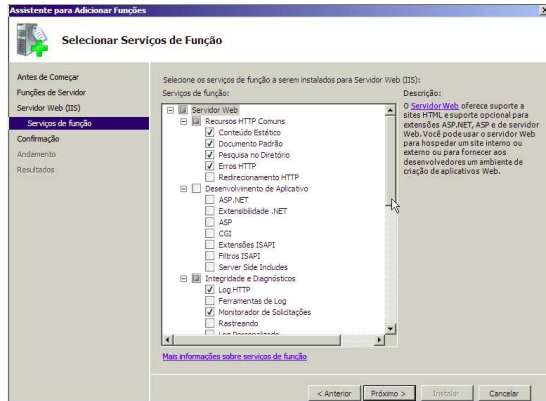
Assistente para Adicionar Funções

Selecionar Serviços de Função

Antes de Começar
Funções de Servidor
Servidor Web (IIS)
Serviços de função
Confirmação
Andamento
Resultados

Selecione os serviços de função a serem instalados para Servidor Web (IIS):

Serviços de função:
Servidor Web
Recursos HTTP Comuns
Conteúdo Estático
Documento Padrão
Pesquisa no Diretório
Erros HTTP
Redirecionamento HTTP
Desenvolvimento de Aplicativo
ASP.NET
Extensibilidade .NET
ASP
CGI
Extensões ISAPI
Filtros ISAPI
Server Side Includes
Integridade e Diagnósticos
Log HTTP
Ferramentas de Log
Monitorador de Solicitações
Rastreando
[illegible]

Descrição:
O Servidor Web oferece suporte a sites HTML e suporte opcional para extensões ASP.NET, ASP e de servidor Web. Você pode usar o servidor Web para hospedar um site interno ou externo ou para fornecer aos desenvolvedores um ambiente de criação de aplicativos Web.

Mais informações sobre serviços de função

< Anterior | Próximo > | Instalar | Cancelar